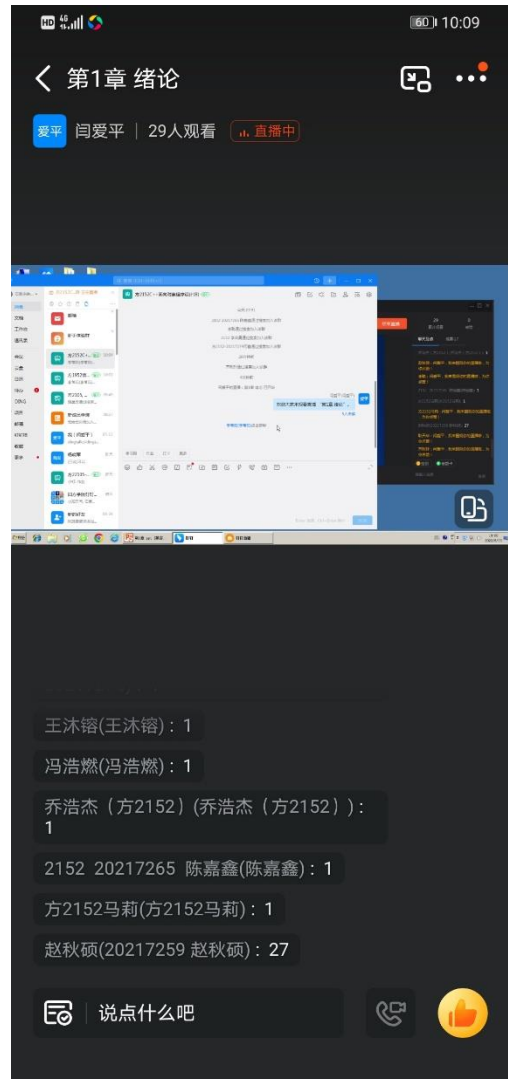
HD 4G 60 10:09

第1章 绪论

爱平 闫爱平 | 29人观看 直播中

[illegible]

王沐镕(王沐镕)：1

冯浩燃(冯浩燃)：1

乔浩杰（方2152）(乔浩杰（方2152）)：1

2152 20217265 陈嘉鑫(陈嘉鑫)：1

方2152马莉(方2152马莉)：1

赵秋硕(20217259 赵秋硕)：27

说点什么吧